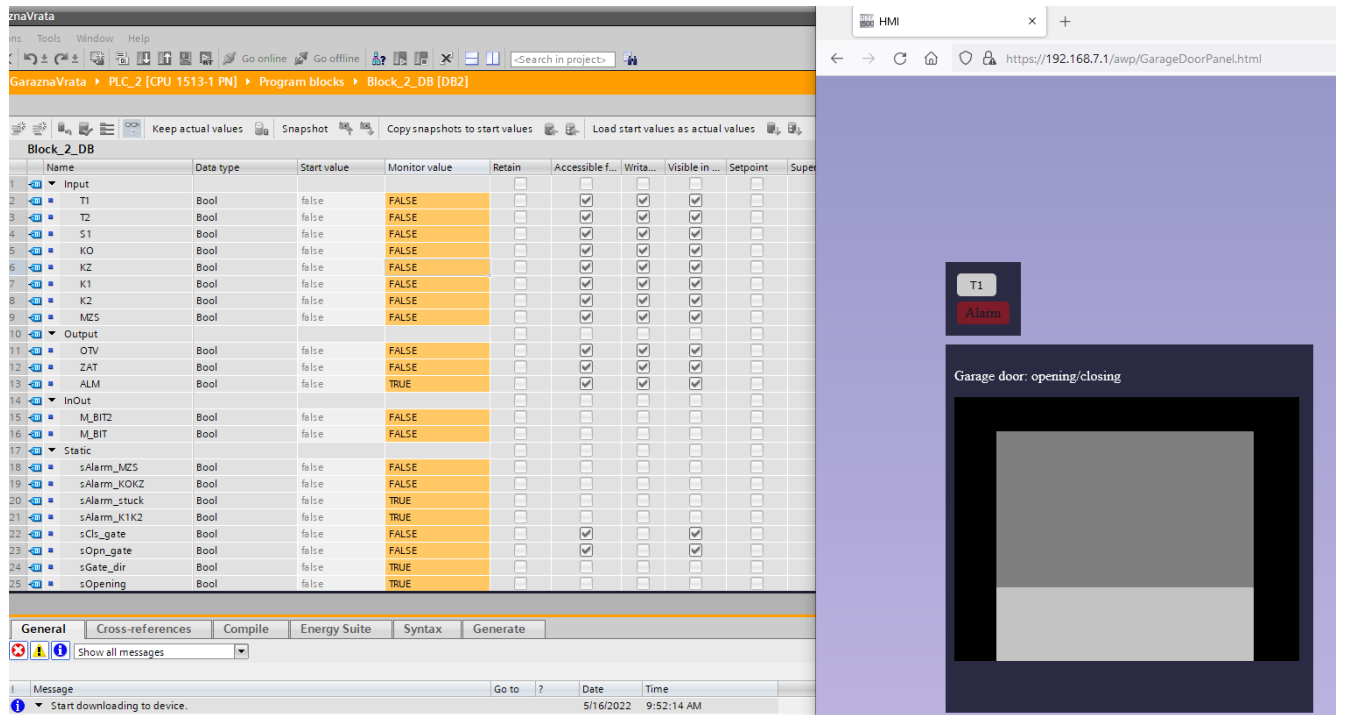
znaVrata

ons Tools Window Help

Go online Go offline <Search in project>

GaraznaVrata ▸ PLC_2 [CPU 1513-1 PN] ▸ Program blocks ▸ Block_2_DB [DB2]

Keep actual values Snapshot Copy snapshots to start values Load start values as actual values

Block_2_DB

| | Name | Data type | Start value | Monitor value | Retain | Accessible f... | Writa... | Visible in ... | Setpoint | Super |
|---|---|---|---|---|---|---|---|---|---|---|
| 1 | ▼ Input | | | | | | | | | |
| 2 | T1 | Bool | false | FALSE | | ☑ | ☑ | ☑ | | |
| 3 | T2 | Bool | false | FALSE | | ☑ | ☑ | ☑ | | |
| 4 | S1 | Bool | false | FALSE | | ☑ | ☑ | ☑ | | |
| 5 | KO | Bool | false | FALSE | | ☑ | ☑ | ☑ | | |
| 6 | KZ | Bool | false | FALSE | | ☑ | ☑ | ☑ | | |
| 7 | K1 | Bool | false | FALSE | | ☑ | ☑ | ☑ | | |
| 8 | K2 | Bool | false | FALSE | | ☑ | ☑ | ☑ | | |
| 9 | MZS | Bool | false | FALSE | | ☑ | ☑ | ☑ | | |
| 10 | ▼ Output | | | | | | | | | |
| 11 | OTV | Bool | false | FALSE | | ☑ | ☑ | ☑ | | |
| 12 | ZAT | Bool | false | FALSE | | ☑ | ☑ | ☑ | | |
| 13 | ALM | Bool | false | TRUE | | ☑ | ☑ | ☑ | | |
| 14 | ▼ InOut | | | | | | | | | |
| 15 | M_BIT2 | Bool | false | FALSE | | | | | | |
| 16 | M_BIT | Bool | false | FALSE | | | | | | |
| 17 | ▼ Static | | | | | | | | | |
| 18 | sAlarm_MZS | Bool | false | FALSE | | | | | | |
| 19 | sAlarm_KOKZ | Bool | false | FALSE | | | | | | |
| 20 | sAlarm_stuck | Bool | false | TRUE | | | | | | |
| 21 | sAlarm_K1K2 | Bool | false | TRUE | | | | | | |
| 22 | sCls_gate | Bool | false | FALSE | | ☑ | | ☑ | | |
| 23 | sOpn_gate | Bool | false | FALSE | | ☑ | | ☑ | | |
| 24 | sGate_dir | Bool | false | TRUE | | | | | | |
| 25 | sOpening | Bool | false | TRUE | | | | | | |

General Cross-references Compile Energy Suite Syntax Generate

Show all messages

| ! | Message | Go to | ? | Date | Time |
|---|---|---|---|---|---|
| i | ▼ Start downloading to device. | | | 5/16/2022 | 9:52:14 AM |

HMI

https://192.168.7.1/awp/GarageDoorPanel.html

T1
Alarm

Garage door: opening/closing